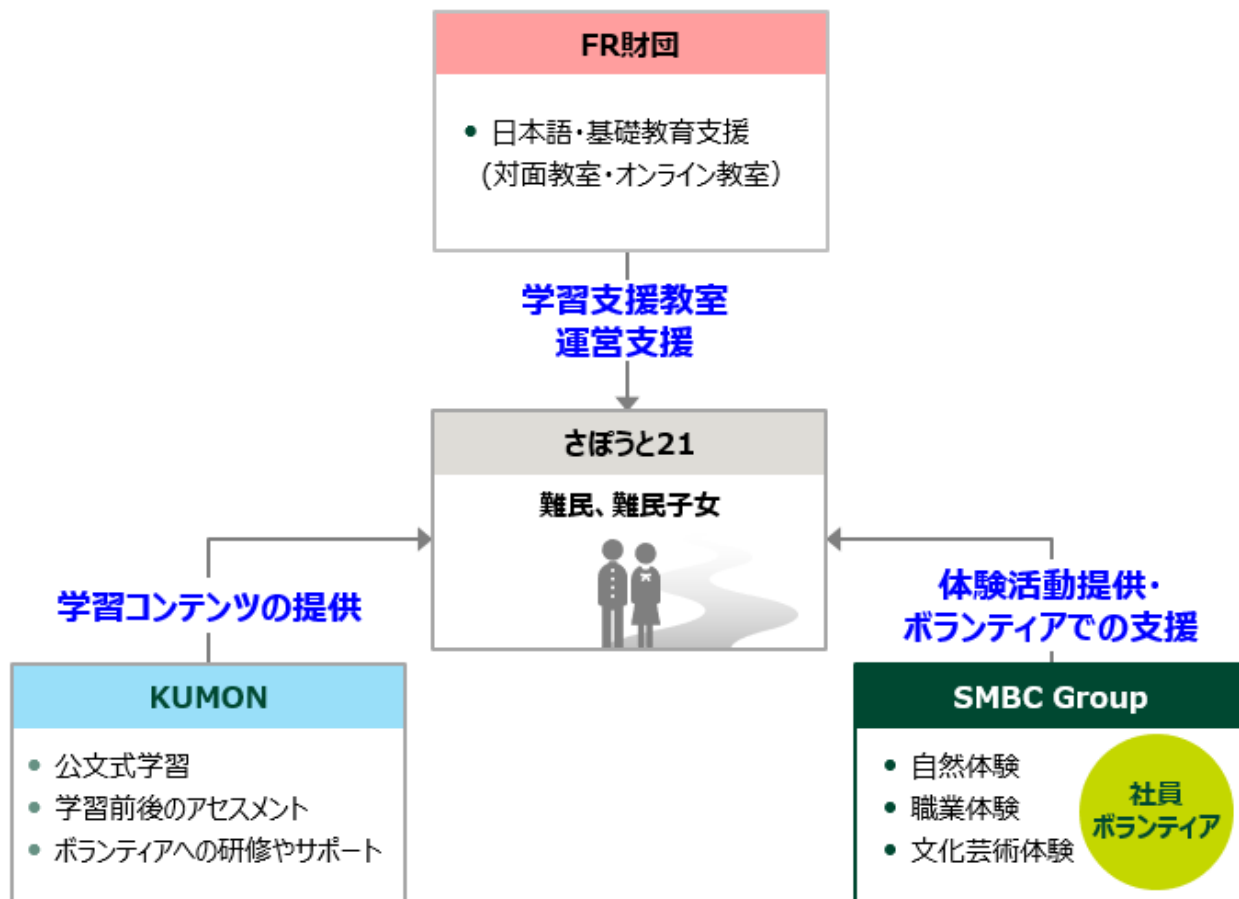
FR財団

● 日本語・基礎教育支援
（対面教室・オンライン教室）

学習支援教室
運営支援

さぽうと21

難民、難民子女

学習コンテンツの提供

体験活動提供・
ボランティアでの支援

KUMON

● 公文式学習
● 学習前後のアセスメント
● ボランティアへの研修やサポート

SMBC Group

● 自然体験
● 職業体験
● 文化芸術体験

社員
ボランティア